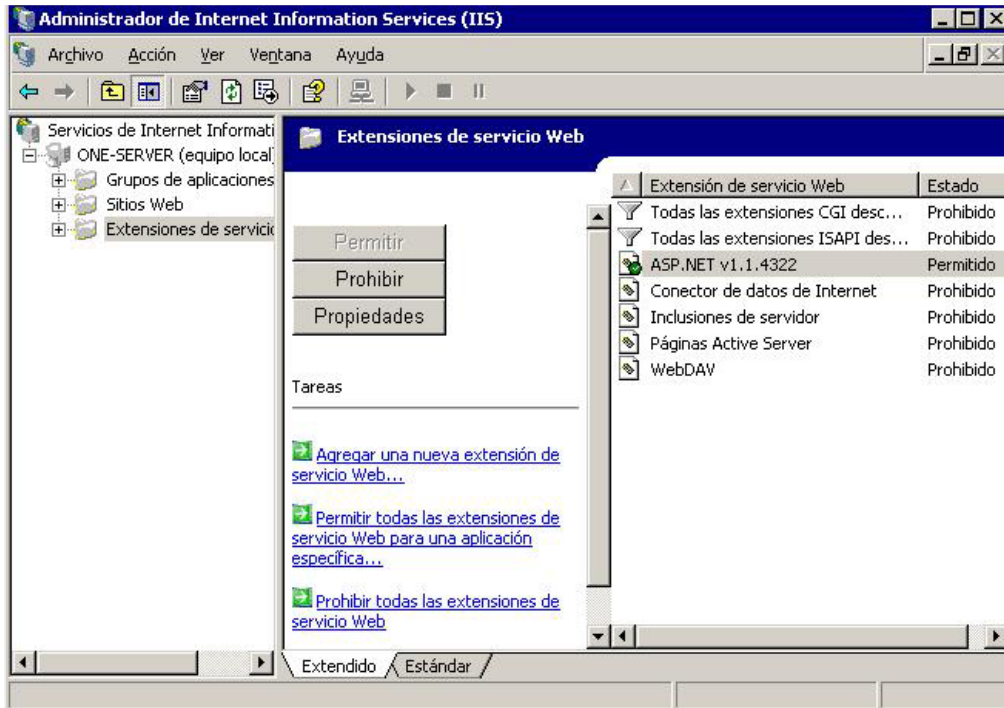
Administrador de Internet Information Services (IIS)

Archivo Acción Ver Ventana Ayuda

Servicios de Internet Informati
ONE-SERVER (equipo local)
Grupos de aplicaciones
Sitios Web
Extensiones de servici

Extensiones de servicio Web

Permitir
Prohibir
Propiedades

Tareas

Agregar una nueva extensión de servicio Web...

Permitir todas las extensiones de servicio Web para una aplicación específica...

Prohibir todas las extensiones de servicio Web

| Extensión de servicio Web | Estado |
|---|---|
| Todas las extensiones CGI desc... | Prohibido |
| Todas las extensiones ISAPI des... | Prohibido |
| ASP.NET v1.1.4322 | Permitido |
| Conector de datos de Internet | Prohibido |
| Inclusiones de servidor | Prohibido |
| Páginas Active Server | Prohibido |
| WebDAV | Prohibido |

Extendido Estándar